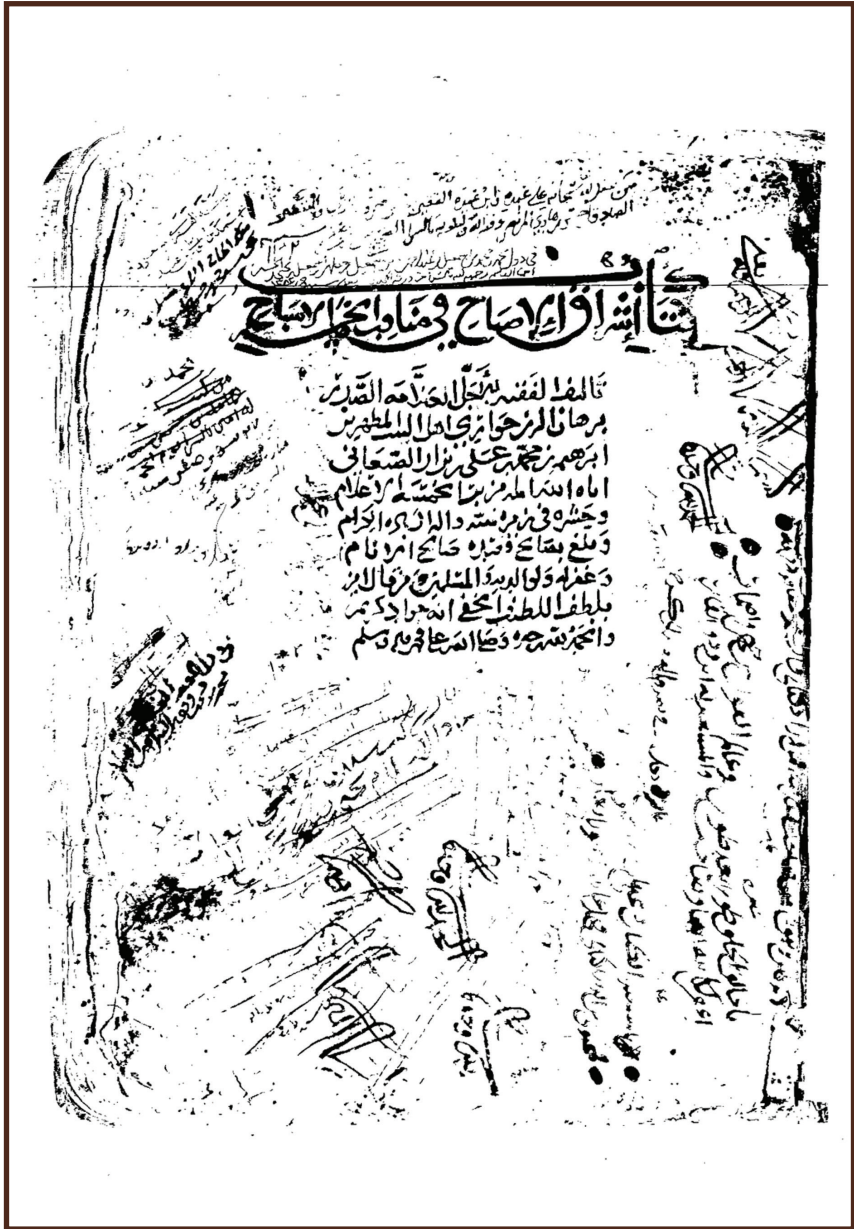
كتاب إشراق الإصباح في مناقب أصحاب الإصباح

تأليف الفقير إلى الله تعالى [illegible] القدير
برهان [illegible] أهل البيت المطهرين
ابراهيم بن محمد بن علي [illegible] الصنعاني
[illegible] الله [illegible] الأعلام
وحشره في زمرة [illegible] الكرام
ومنحه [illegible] أمره تام
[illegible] المسلمين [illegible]
بلطفه اللطيف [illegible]
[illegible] وصلى الله على محمد وآله وسلم

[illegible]